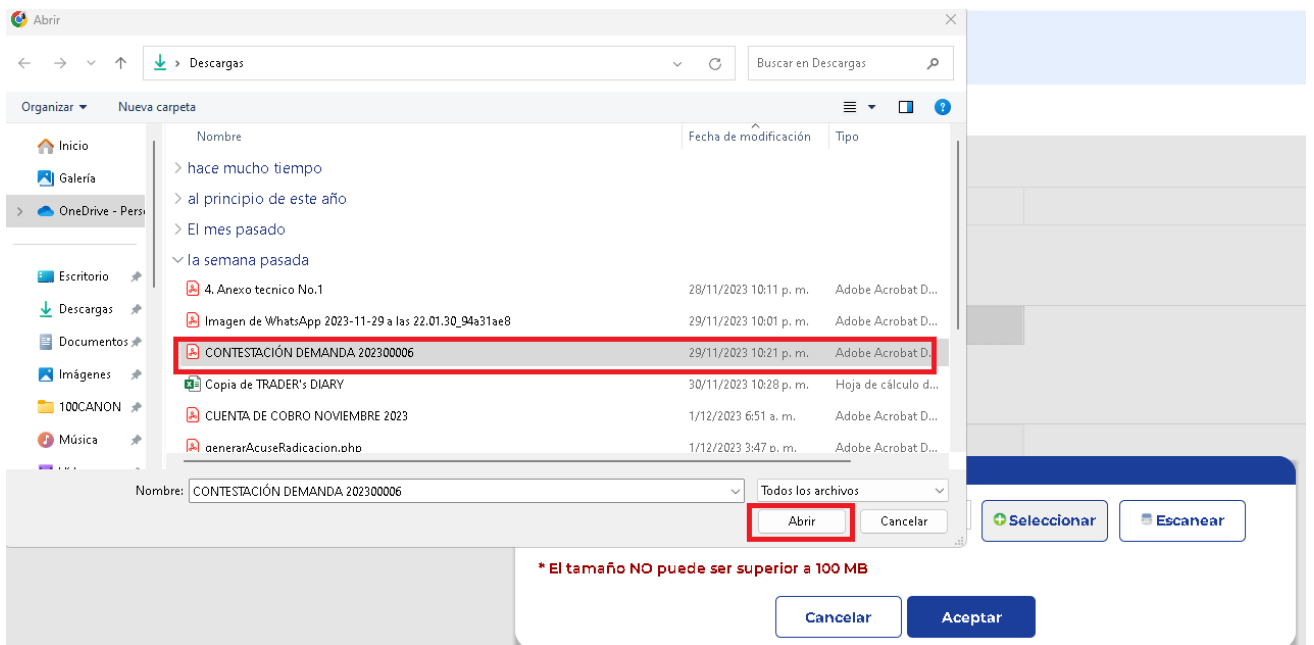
Abrir

Descargas

Buscar en Descargas

Organizar ▾ Nueva carpeta

Inicio
Galería
OneDrive - Pers
Escritorio
Descargas
Documentos
Imágenes
100CANON
Música

| Nombre | Fecha de modificación | Tipo |
|---|---|---|
| hace mucho tiempo | | |
| al principio de este año | | |
| El mes pasado | | |
| la semana pasada | | |
| 4. Anexo tecnico No.1 | 28/11/2023 10:11 p. m. | Adobe Acrobat D... |
| Imagen de WhatsApp 2023-11-29 a las 22.01.30_94a31ae8 | 29/11/2023 10:01 p. m. | Adobe Acrobat D... |
| CONTESTACIÓN DEMANDA 202300006 | 29/11/2023 10:21 p. m. | Adobe Acrobat D... |
| Copia de TRADER's DIARY | 30/11/2023 10:28 p. m. | Hoja de cálculo d... |
| CUENTA DE COBRO NOVIEMBRE 2023 | 1/12/2023 6:51 a. m. | Adobe Acrobat D... |
| generarAcuseRadicacion.php | 1/12/2023 3:47 p. m. | Adobe Acrobat D... |

Nombre: CONTESTACIÓN DEMANDA 202300006
Todos los archivos
Abrir
Cancelar

Seleccionar
Escanear

* El tamaño NO puede ser superior a 100 MB

Cancelar
Aceptar